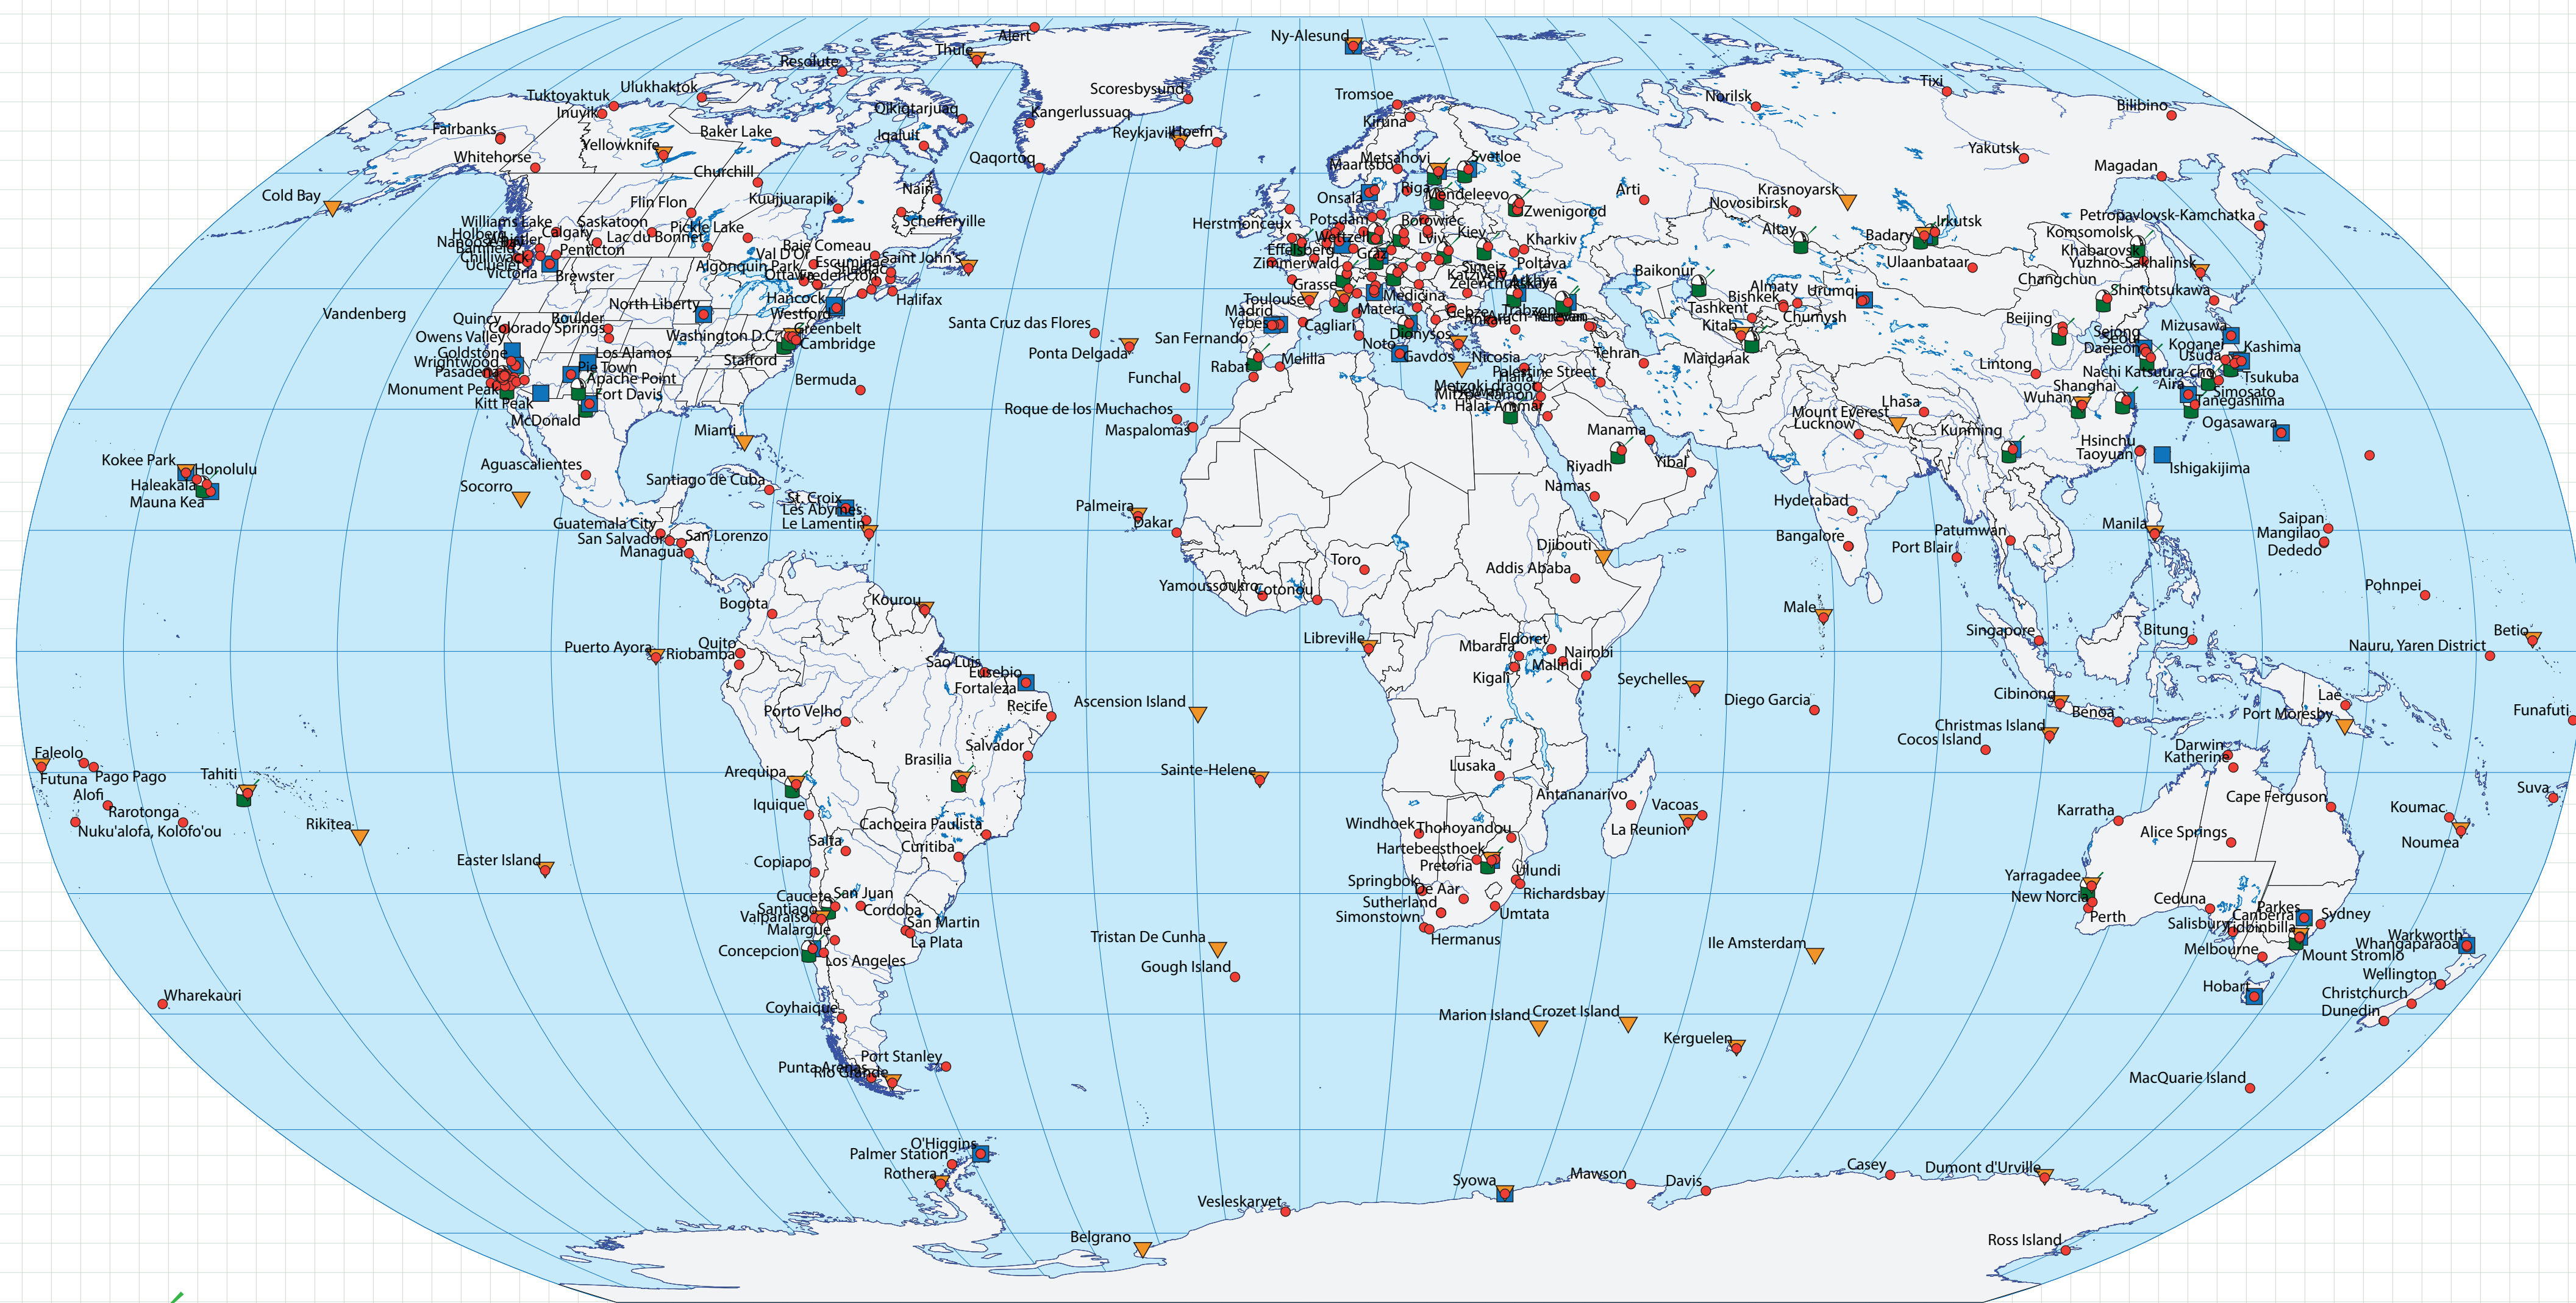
Alert
Thule
Resolute
Ny-Alesund
Scoresbysund
Tuktoyaktuk
Ulukhaktok
Inuvik
Qikiqtarjuaq
Kangerlussuaq
Tromsoe
Fairbanks
Baker Lake
Iqaluit
Reykjavik
Hoefn
Kiruna
Norilsk
Tixi
Bilibino
Whitehorse
Yellowknife
Qaqortoq
Metsahovi
Svetloe
Yakutsk
Magadan
Churchill
Maartsbo
Cold Bay
Flin Flon
Kuujjuarapik
Nain
Onsala
Riga
Mendeleevo
Arti
Krasnoyarsk
Zwenigorod
Novosibirsk
Williams Lake
Saskatoon
Schefferville
Herstmonceux
Potsdam
Borowiec
Petropavlovsk-Kamchatka
Holberg
Calgary
Pickle Lake
Wettzell
Lviv
Kiev
Kharkiv
Altay
Badary
Irkutsk
Komsomolsk
Nanoose Bay
Penticton
Lac du Bonnet
Baie Comeau
Effelsberg
Khabarovsk
Battleford
Val D'Or
Saint John's
Zimmerwald
Graz
Simeiz
Poltava
Ulaanbaatar
Yuzhno-Sakhalinsk
Chilliwack
Ucluelet
Algonquin Park
Escuminac
Victoria
Brewster
Ottawa
Fredericton
Katzively
Baikonur
Changchun
Grasse
Zelenchukskaya
Almaty
Shintotsukawa
Hancock
Halifax
Medicina
Bishkek
Urumqi
North Liberty
Toulouse
Madrid
Matera
Gebze
Ankara
Trabzon
Tashkent
Chumysh
Mizusawa
Westford
Yebes
Cagliari
Kitab
Beijing
Koganei
Vandenberg
Quincy
Boulder
Santa Cruz das Flores
Noto
Dionysos
Yerevan
Sejong
Kashima
Colorado Springs
Greenbelt
Daejeon
Usuda
Owens Valley
Washington D.C.
Cambridge
San Fernando
Tehran
Maidanak
Goldstone
Los Alamos
Ponta Delgada
Gavdos
Nicosia
Nachi Katsuura-cho
Tsukuba
Wrightwood
Pie Town
Stafford
Rabat
Melilla
Palestine Street
Lintong
Aira
Pasadena
Apache Point
Funchal
Metzoki dragot
Shanghai
Simosato
Monument Peak
Fort Davis
Bermuda
Mitzpe Ramon
Lhasa
Wuhan
Tanegashima
Kitt Peak
Roque de los Muchachos
Halat Ammar
Mount Everest
Kunming
McDonald
Maspalomas
Lucknow
Ogasawara
Miami
Manama
Hsinchu
Kokee Park
Honolulu
Aguascalientes
Riyadh
Yibal
Taoyuan
Ishigakijima
Haleakala
Santiago de Cuba
Mauna Kea
Socorro
Namas
St. Croix
Les Abymes
Hyderabad
Le Lamentin
Palmeira
Guatemala City
Dakar
Manila
Saipan
San Lorenzo
Bangalore
Patumwan
San Salvador
Mangilao
Managua
Djibouti
Port Blair
Dededo
Toro
Addis Ababa
Yamoussoukro
Cotonou
Pohnpei
Kourou
Bogota
Male
Singapore
Bitung
Betio
Libreville
Eldoret
Nauru, Yaren District
Mbarara
Nairobi
Puerto Ayora
Quito
Riobamba
Malindi
Sao Luis
Eusebio
Kigali
Seychelles
Fortaleza
Cibinong
Lae
Funafuti
Port Moresby
Diego Garcia
Ascension Island
Benoa
Recife
Porto Velho
Christmas Island
Cocos Island
Salvador
Darwin
Faleolo
Katherine
Brasilia
Lusaka
Futuna
Pago Pago
Tahiti
Arequipa
Sainte-Helene
Alofi
Antananarivo
Cape Ferguson
Suva
Iquique
Vacoas
Rarotonga
Windhoek
Thohoyandou
Karratha
Koumac
La Reunion
Nuku'alofa, Kolofo'ou
Rikitea
Cachoeira Paulista
Alice Springs
Curitiba
Noumea
Salta
Hartebeesthoek
Pretoria
Easter Island
Copiapo
Ulundi
Springbok
Yarragadee
Caucete
San Juan
De Aar
Richardsbay
New Norcia
Santiago
Cordoba
Ceduna
Sutherland
Valparaiso
Parkes
Umtata
Perth
Sydney
Simonstown
San Martin
Malargue
Canberra
Tidbinbilla
Salisbury
Warkworth
Tristan De Cunha
La Plata
Hermanus
Whangaparaoa
Concepcion
Melbourne
Mount Stromlo
Los Angeles
Ile Amsterdam
Gough Island
Wellington
Wharekauri
Hobart
Christchurch
Coyhaique
Dunedin
Marion Island
Crozet Island
Kerguelen
Port Stanley
Punta Arenas
Rio Grande
MacQuarie Island
O'Higgins
Palmer Station
Rothera
Syowa
Mawson
Casey
Dumont d'Urville
Davis
Vesleskarvet
Belgrano
Ross Island